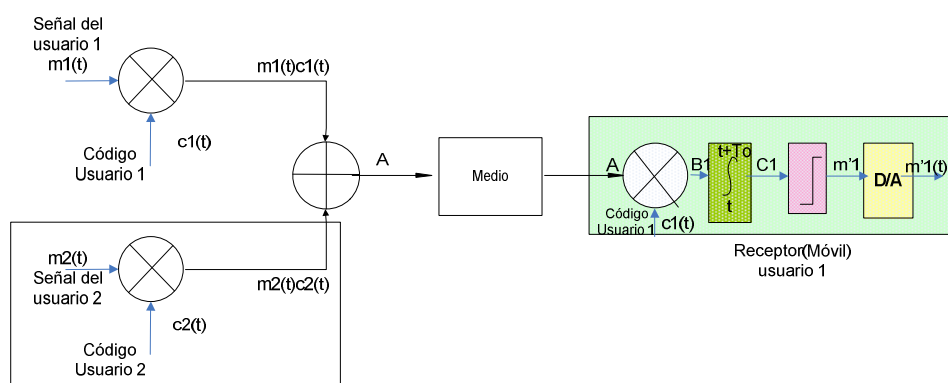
Señal del usuario 1
m1(t)

m1(t)c1(t)

c1(t)

Código Usuario 1

A

Medio

A

B1

t+To

t

C1

m'1

D/A

m'1(t)

Código Usuario 1

c1(t)

Receptor(Móvil) usuario 1

m2(t)
Señal del usuario 2

m2(t)c2(t)

c2(t)

Código Usuario 2